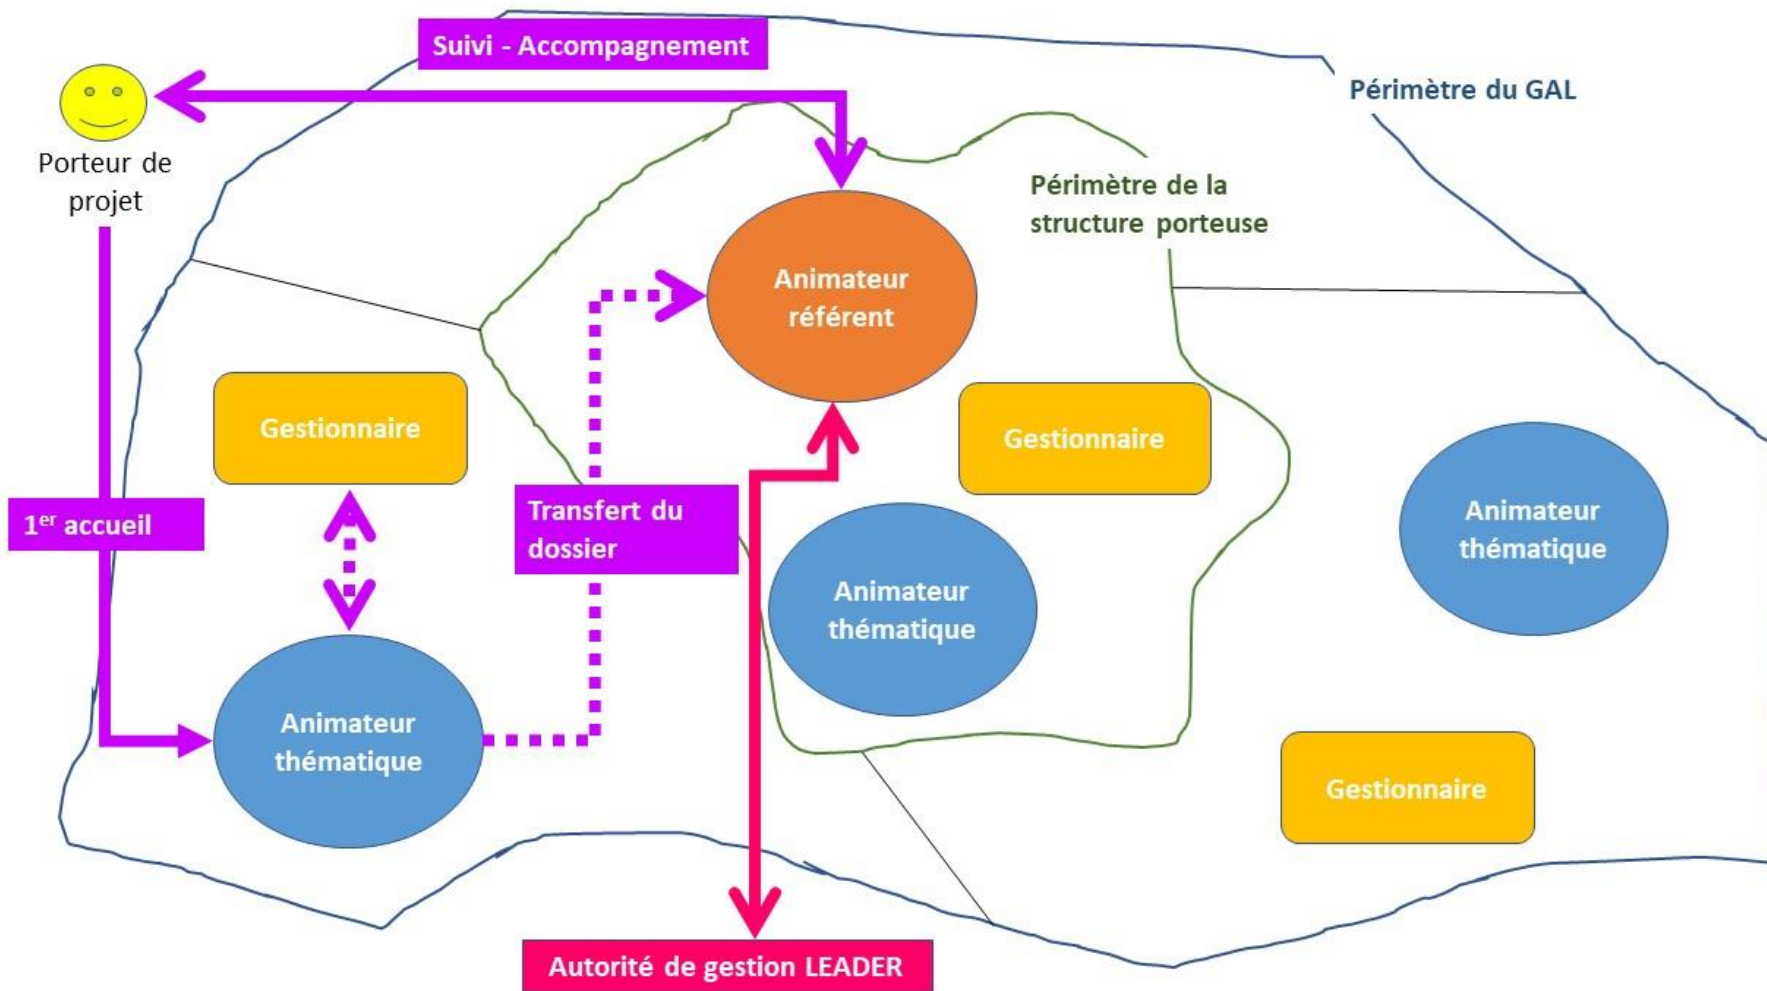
Suivi - Accompagnement

Périmètre du GAL

Porteur de projet

Périmètre de la structure porteuse

Animateur référent

Gestionnaire

Gestionnaire

Animateur thématique

1$^{er}$ accueil

Transfert du dossier

Animateur thématique

Animateur thématique

Gestionnaire

Autorité de gestion LEADER